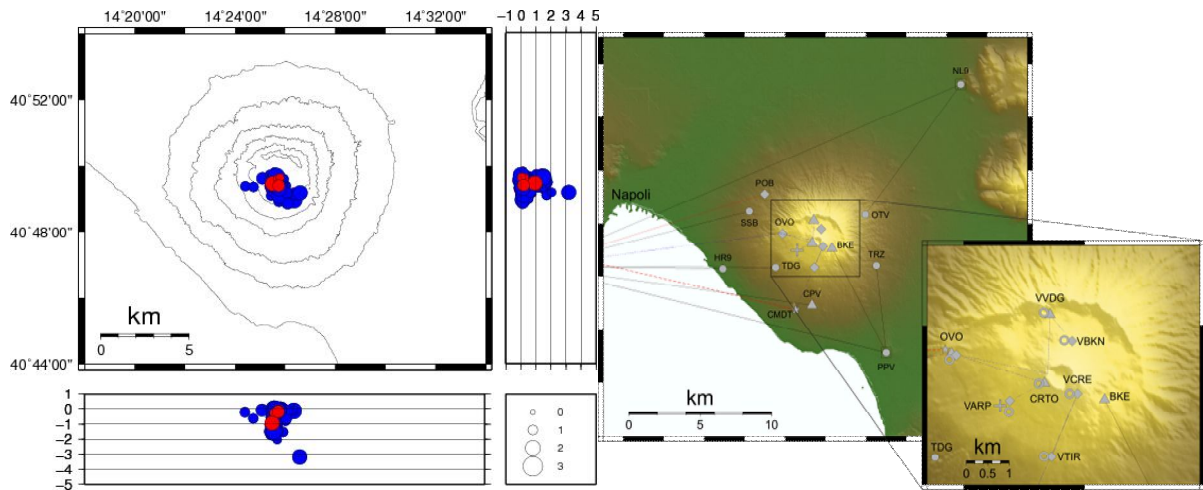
14°20'00"
14°24'00"
14°28'00"
14°32'00"

40°52'00"
40°48'00"
40°44'00"

km
0
5

−1 0 1 2 3 4 5

1
0
−1
−2
−3
−4
−5

0
1
2
3

NL9
Napoli
POB
SSB
OVO
OTV
BKE
HR9
TDG
TRZ
CPV
CMDT
PPV

km
0
5
10

VVDG
OVO
VBKN
VCRE
VARP
CRTO
BKE
TDG
VTIR
km
0 0.5 1